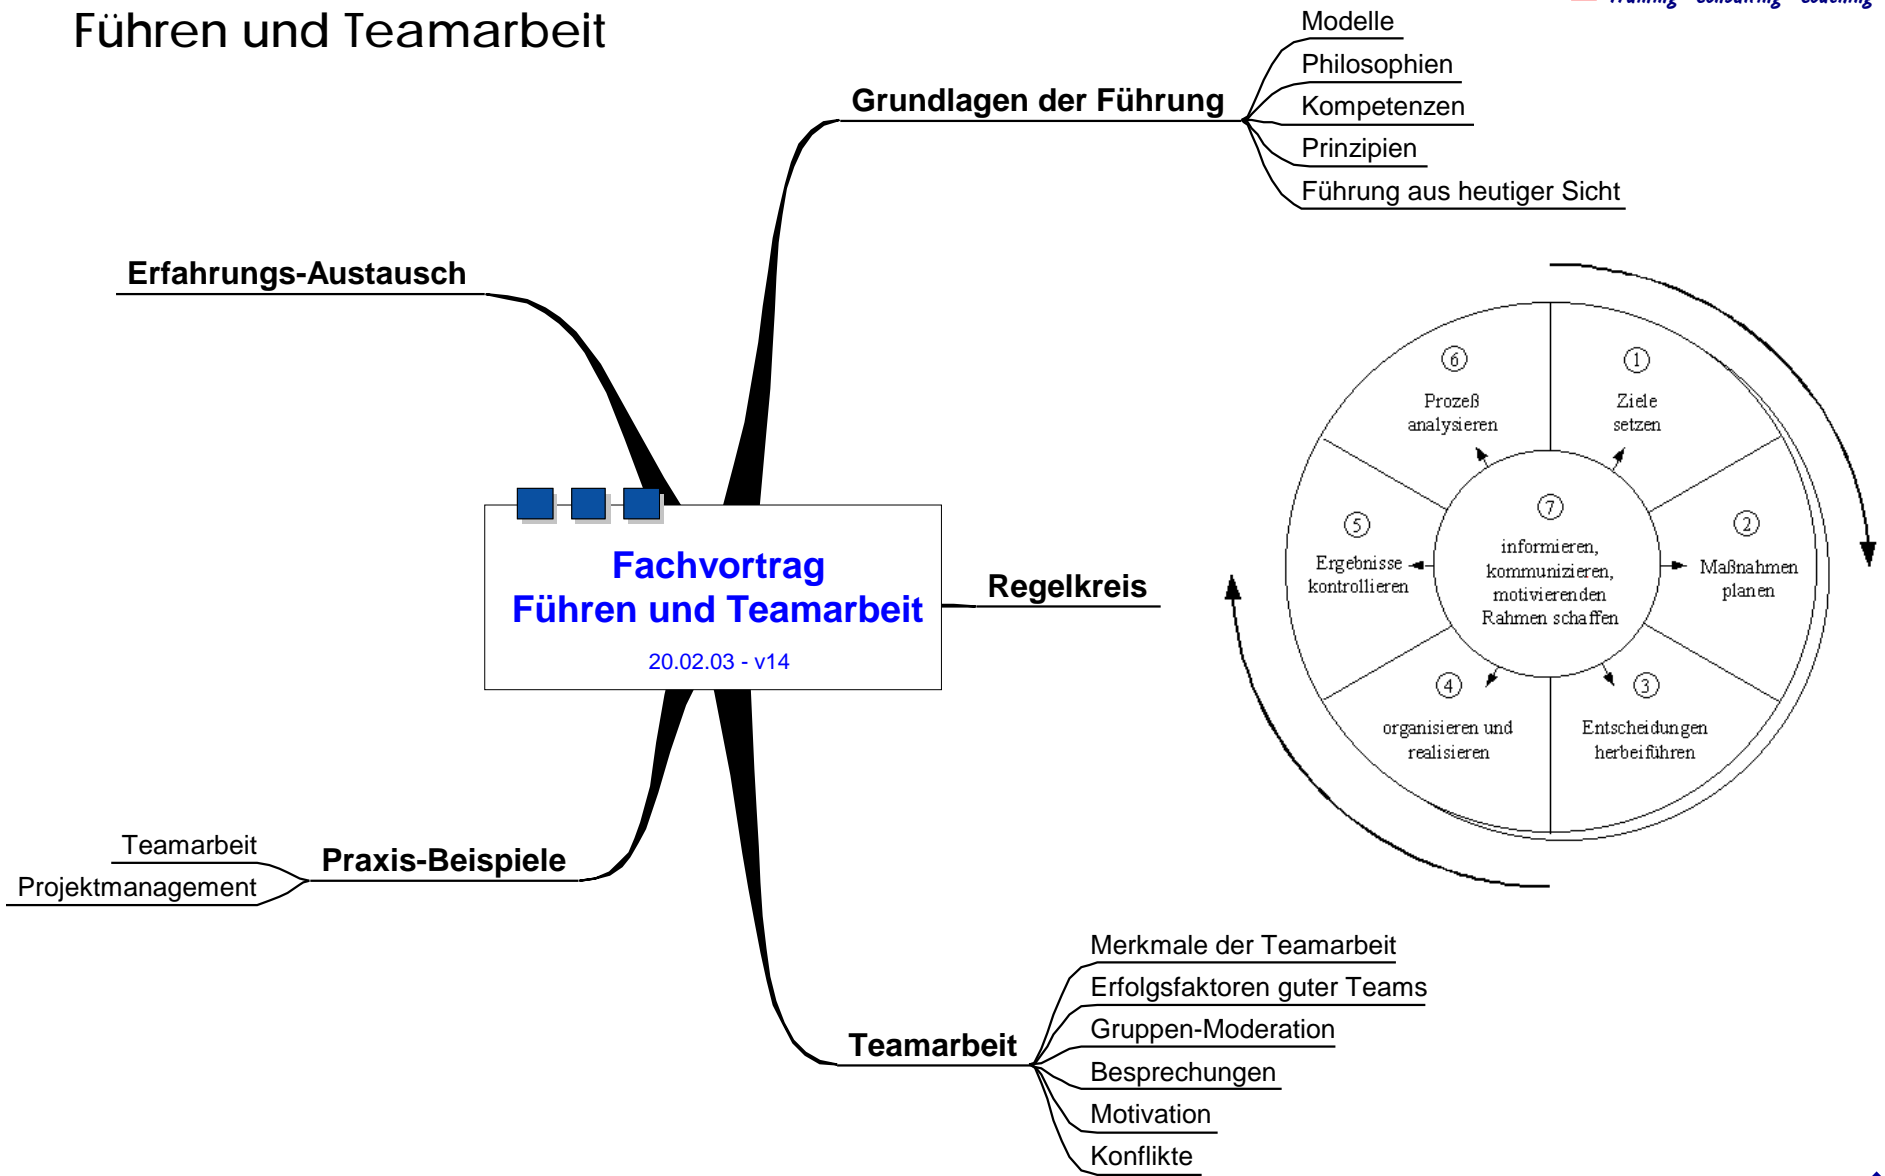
Führen und Teamarbeit

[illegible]

Grundlagen der Führung

Modelle

Philosophien

Kompetenzen

Prinzipien

Führung aus heutiger Sicht

Erfahrungs-Austausch

Fachvortrag
Führen und Teamarbeit

20.02.03 - v14

Regelkreis

⑥ Prozeß analysieren

① Ziele setzen

⑤ Ergebnisse kontrollieren

⑦ informieren, kommunizieren, motivierenden Rahmen schaffen

② Maßnahmen planen

④ organisieren und realisieren

③ Entscheidungen herbeiführen

Praxis-Beispiele

Teamarbeit

Projektmanagement

Teamarbeit

Merkmale der Teamarbeit

Erfolgsfaktoren guter Teams

Gruppen-Moderation

Besprechungen

Motivation

Konflikte